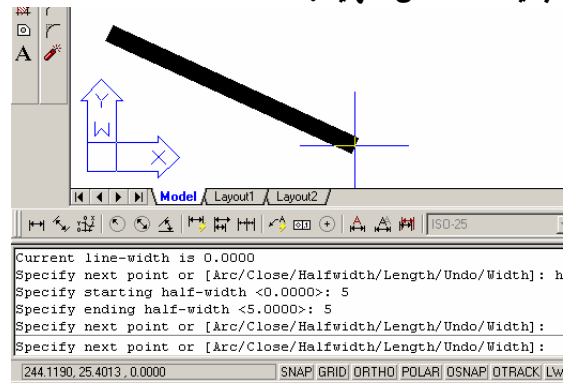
A

Y

W

X

Model Layout1 Layout2

ISO-25

Current line-width is 0.0000
Specify next point or [Arc/Close/Halfwidth/Length/Undo/Width]: h
Specify starting half-width <0.0000>: 5
Specify ending half-width <5.0000>: 5
Specify next point or [Arc/Close/Halfwidth/Length/Undo/Width]:

Specify next point or [Arc/Close/Halfwidth/Length/Undo/Width]:

244.1190, 25.4013 , 0.0000 SNAP GRID ORTHO POLAR OSNAP OTRACK LW